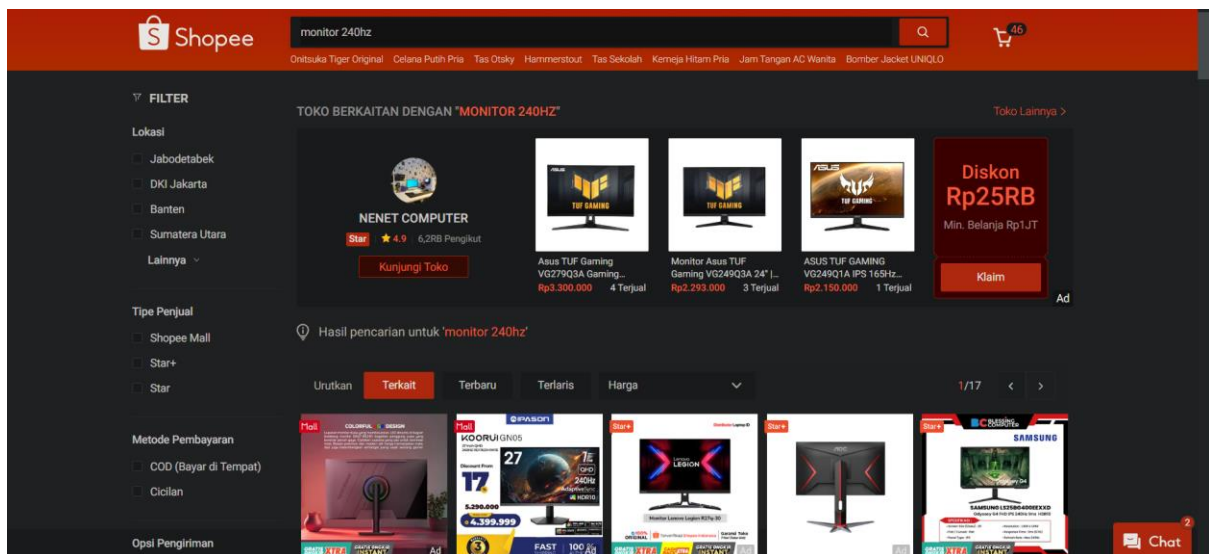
Shopee

monitor 240hz

46

Onitsuka Tiger Original Celana Putih Pria Tas Otsky Hammerstout Tas Sekolah Kemeja Hitam Pria Jam Tangan AC Wanita Bomber Jacket UNIQLO

FILTER

Lokasi

Jabodetabek

DKI Jakarta

Banten

Sumatera Utara

Lainnya

Tipe Penjual

Shopee Mall

Star+

Star

Metode Pembayaran

COD (Bayar di Tempat)

Cicilan

Opsi Pengiriman

TOKO BERKAITAN DENGAN "MONITOR 240HZ"

Toko Lainnya >

NENET COMPUTER

Star ★4.9 | 6,2RB Pengikut

Kunjungi Toko

TUF GAMING

Asus TUF Gaming VG279Q3A Gaming...

Rp3.300.000 4 Terjual

TUF GAMING

Monitor Asus TUF Gaming VG249Q3A 24" |...

Rp2.293.000 3 Terjual

ASUS

TUF GAMING

ASUS TUF GAMING VG249Q1A IPS 165Hz...

Rp2.150.000 1 Terjual

Diskon Rp25RB

Min. Belanja Rp1JT

Klaim

Ad

Hasil pencarian untuk 'monitor 240hz'

Urutkan Terkait Terbaru Terlaris Harga

1/17

Mall

COLORFUL DESIGN

Ad

Mall

IPASON

KOORUI GN05

27

240Hz

Discount From

17

5.290.000

4.399.999

3

FAST 100

Ad

Star+

LEGION

Monitor Lenovo Legion R27q-30

Star+

AOC

Star+

SAMSUNG

Chat

2